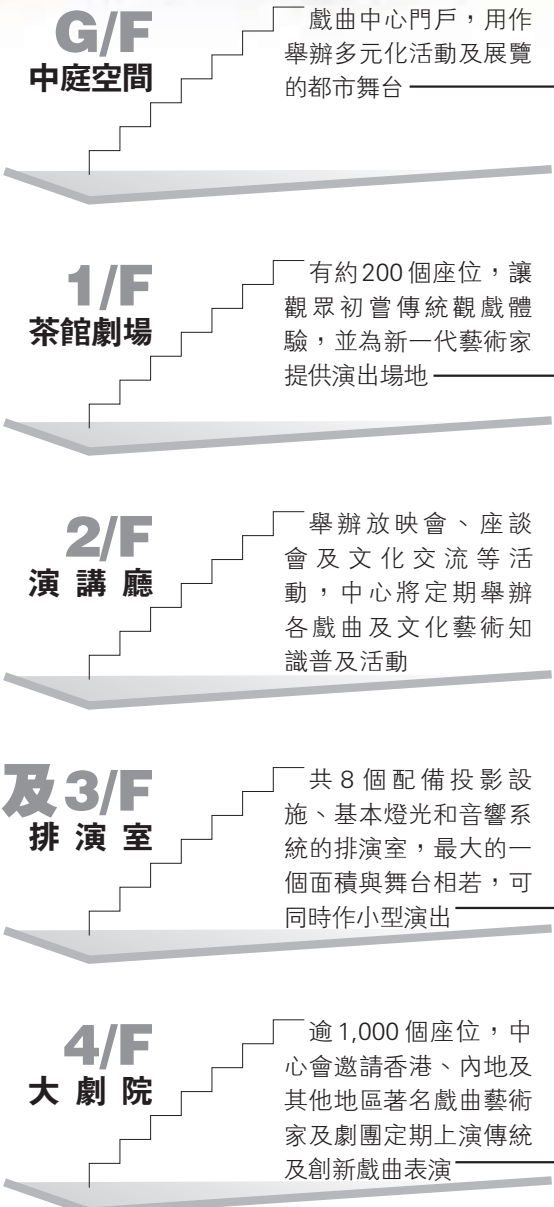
G/F
中庭空間

戲曲中心門戶，用作舉辦多元化活動及展覽的都市舞台

1/F
茶館劇場

有約200個座位，讓觀眾初嘗傳統觀戲體驗，並為新一代藝術家提供演出場地

2/F
演講廳

舉辦放映會、座談會及文化交流等活動，中心將定期舉辦各戲曲及文化藝術知識普及活動

及3/F
排演室

共8個配備投影設施、基本燈光和音響系統的排演室，最大的一個面積與舞台相若，可同時作小型演出

4/F
大劇院

逾1,000個座位，中心會邀請香港、內地及其他地區著名戲曲藝術家及劇團定期上演傳統及創新戲曲表演